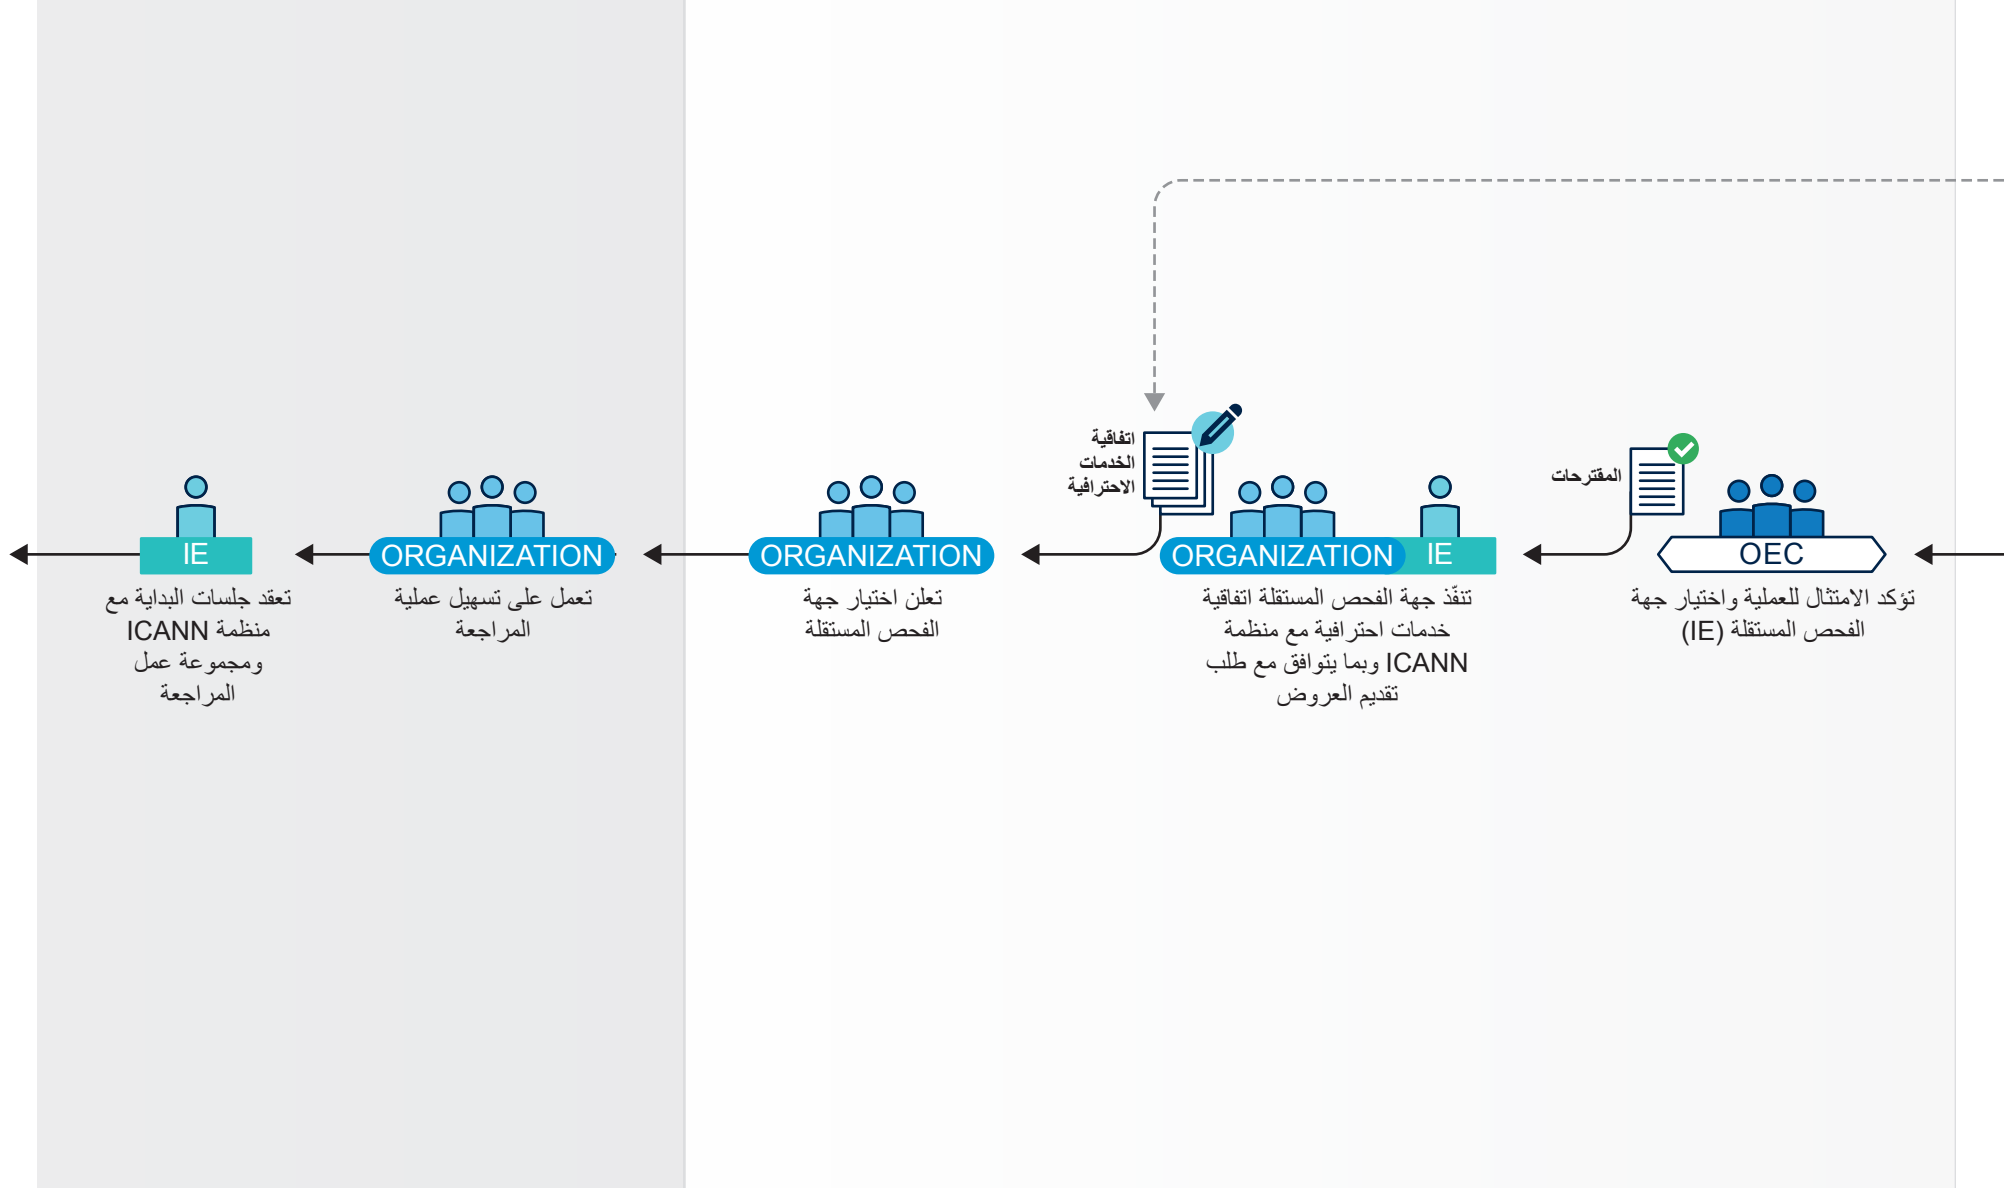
المقترحات

OEC

تؤكد الامتثال للعملية واختيار جهة الفحص المستقلة (IE)

اتفاقية الخدمات الاحترافية

ORGANIZATION IE

تنفّذ جهة الفحص المستقلة اتفاقية خدمات احترافية مع منظمة ICANN وبما يتوافق مع طلب تقديم العروض

ORGANIZATION

تعلن اختيار جهة الفحص المستقلة

ORGANIZATION

تعمل على تسهيل عملية المراجعة

IE

تعقد جلسات البداية مع منظمة ICANN ومجموعة عمل المراجعة